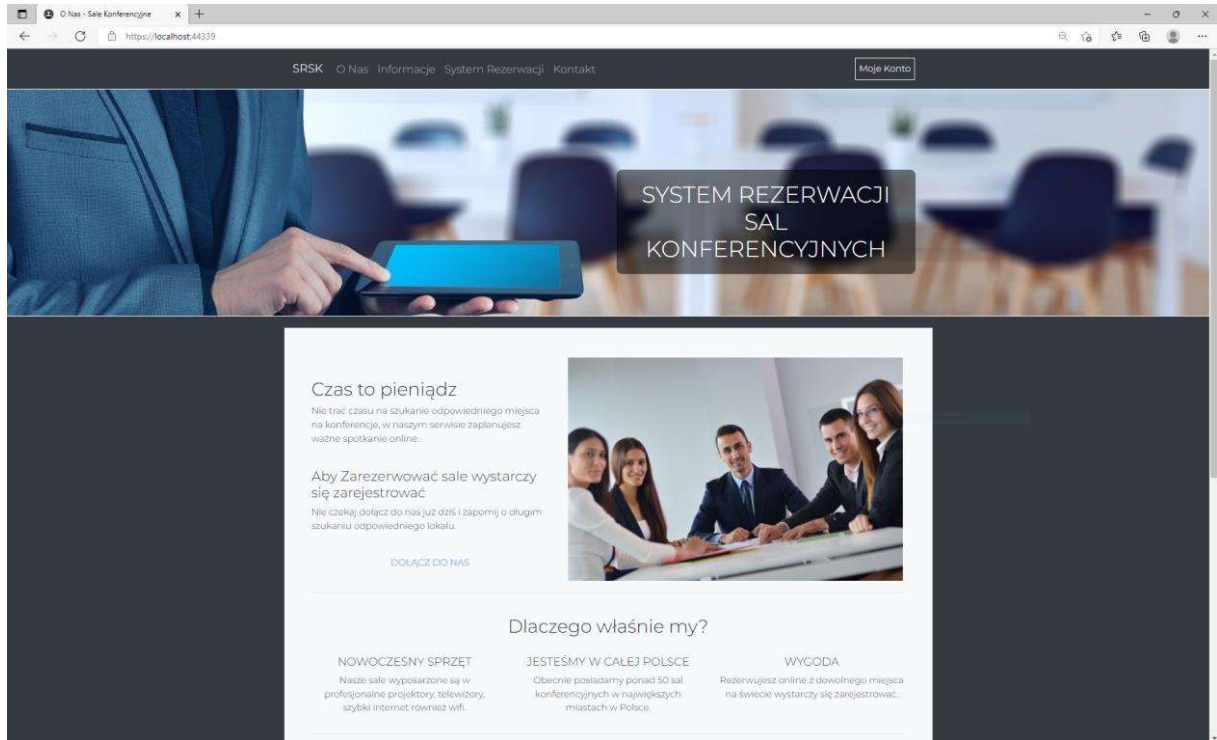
O Nas - Sale Konferencyjne

https://localhost:44339

SRSK O Nas Informacje System Rezerwacji Kontakt

Moje Konto

SYSTEM REZERWACJI SAL KONFERENCYJNYCH

Czas to pieniądz

Nie trać czasu na szukanie odpowiedniego miejsca na konferencje, w naszym serwisie zaplanujesz ważne spotkanie online.

Aby Zarezerwować sale wystarczy się zarejestrować

Nie czekaj dołącz do nas już dziś i zapomnij o długim szukaniu odpowiedniego lokalu.

DOŁĄCZ DO NAS

Dlaczego właśnie my?

NOWOCZESNY SPRZĘT

Nasze sale wyposażone są w profesjonalne projektory, telewizory, szybki internet również wifi.

JESTEŚMY W CAŁEJ POLSCE

Obecnie posiadamy ponad 50 sal konferencyjnych w największych miastach w Polsce.

WYGODA

Rezerwujesz online z dowolnego miejsca na świecie wystarczy się zarejestrować.